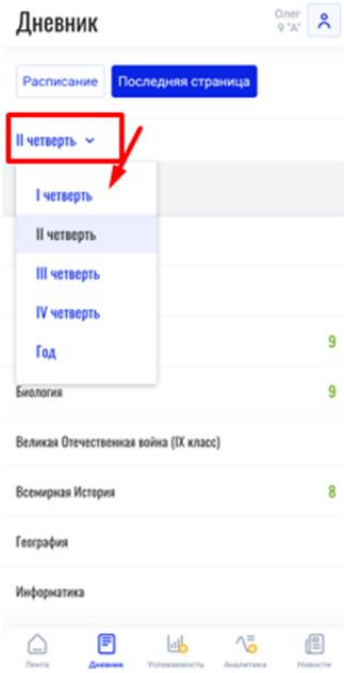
Дневник

Олег
9 "А"

Расписание

Последняя страница

II четверть

I четверть

II четверть

III четверть

IV четверть

Год

9

Биология 9

Великая Отечественная война (IX класс)

Всемирная История 8

География

Информатика

Лента

Дневник

Успеваемость

Аналитика

Новости